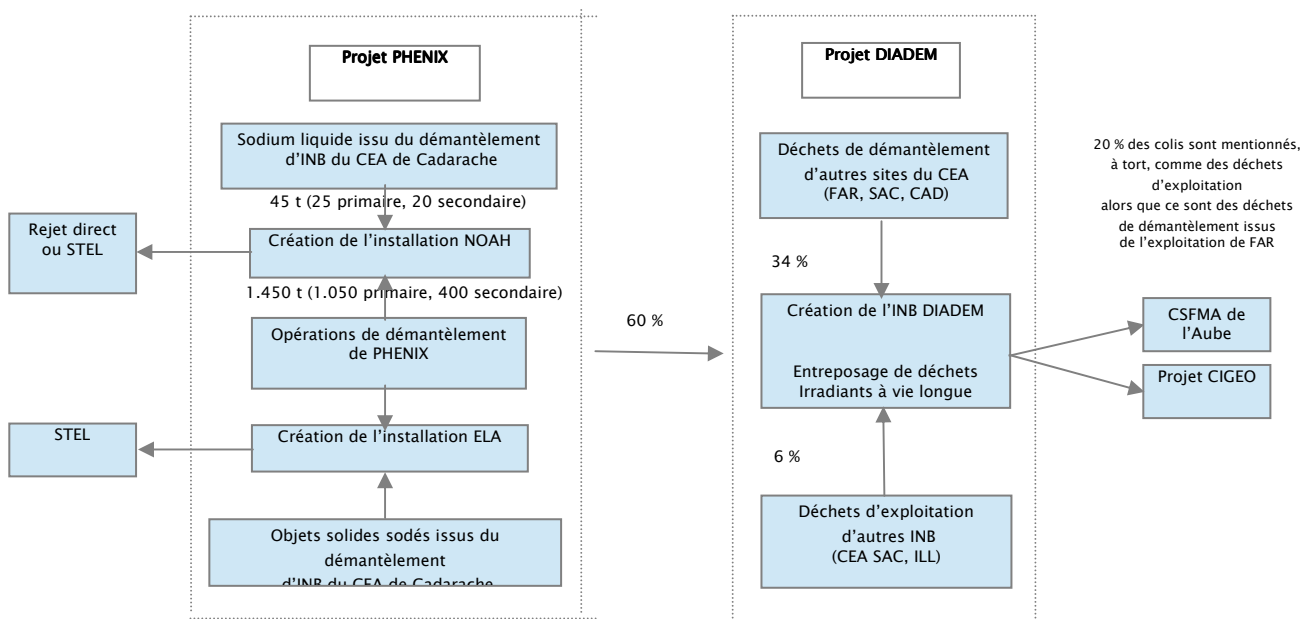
Projet PHENIX

Sodium liquide issu du démantèlement d'INB du CEA de Cadarache

45 t (25 primaire, 20 secondaire)

Rejet direct ou STEL

Création de l'installation NOAH

1.450 t (1.050 primaire, 400 secondaire)

Opérations de démantèlement de PHENIX

STEL

Création de l'installation ELA

Objets solides sodés issus du démantèlement d'INB du CEA de Cadarache

60 %

Projet DIADEM

Déchets de démantèlement d'autres sites du CEA (FAR, SAC, CAD)

34 %

Création de l'INB DIADEM

Entreposage de déchets Irradiants à vie longue

6 %

Déchets d'exploitation d'autres INB (CEA SAC, ILL)

20 % des colis sont mentionnés, à tort, comme des déchets d'exploitation alors que ce sont des déchets de démantèlement issus de l'exploitation de FAR

CSFMA de l'Aube

Projet CIGEO